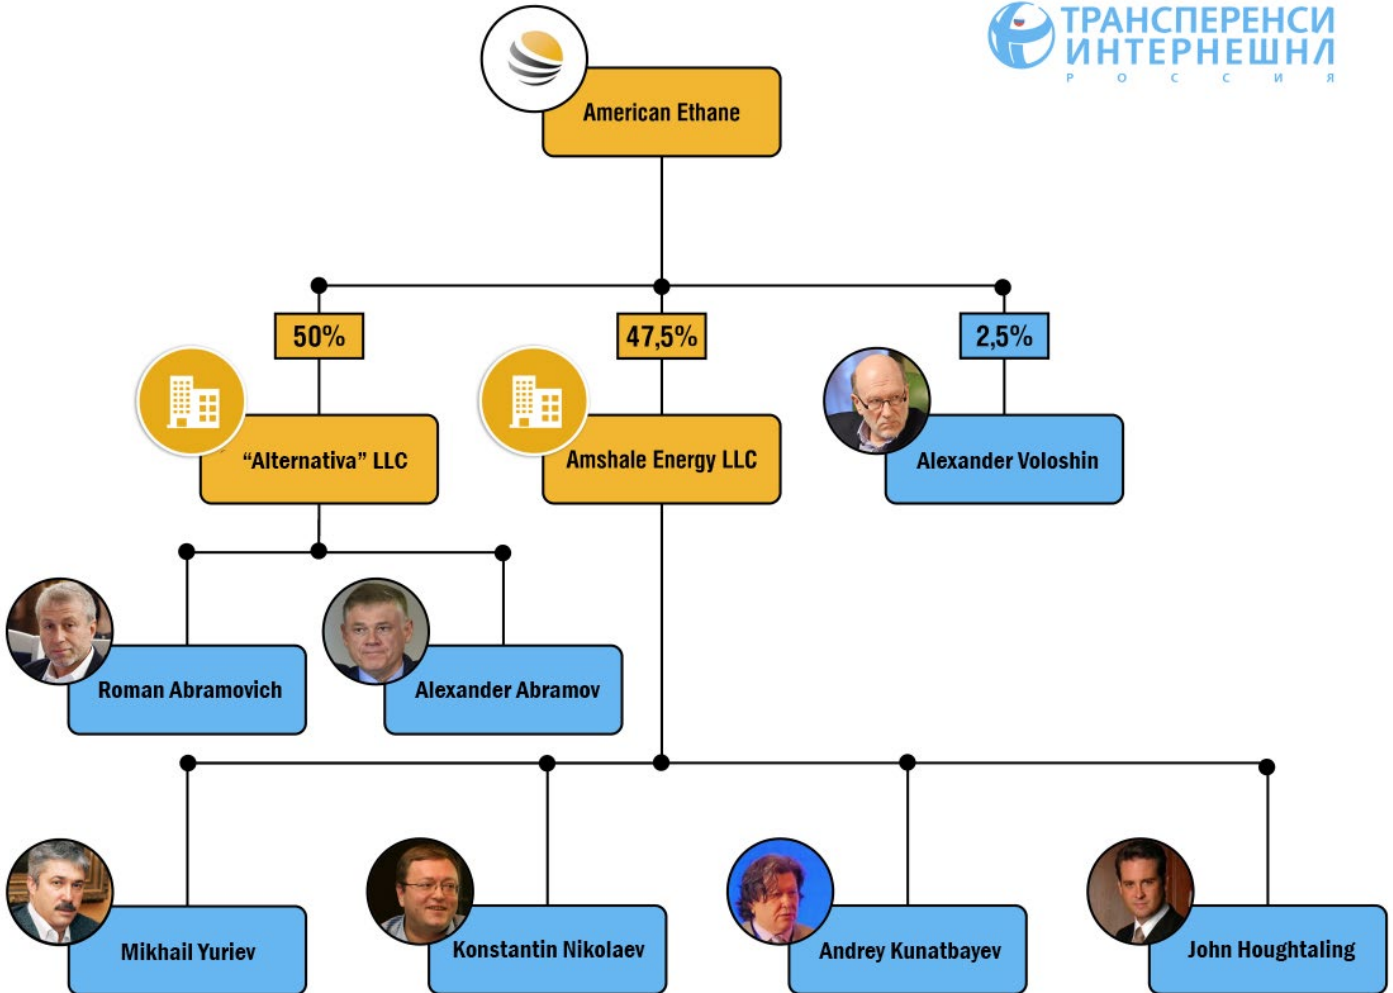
ТРАНСПЕРЕНСИ ИНТЕРНЕШНЛ
Р О С С И Я

American Ethane

50%
47,5%
2,5%

"Alternativa" LLC
Amshale Energy LLC
Alexander Voloshin

Roman Abramovich
Alexander Abramov

Mikhail Yuriev
Konstantin Nikolaev
Andrey Kunatbayev
John Houghtaling